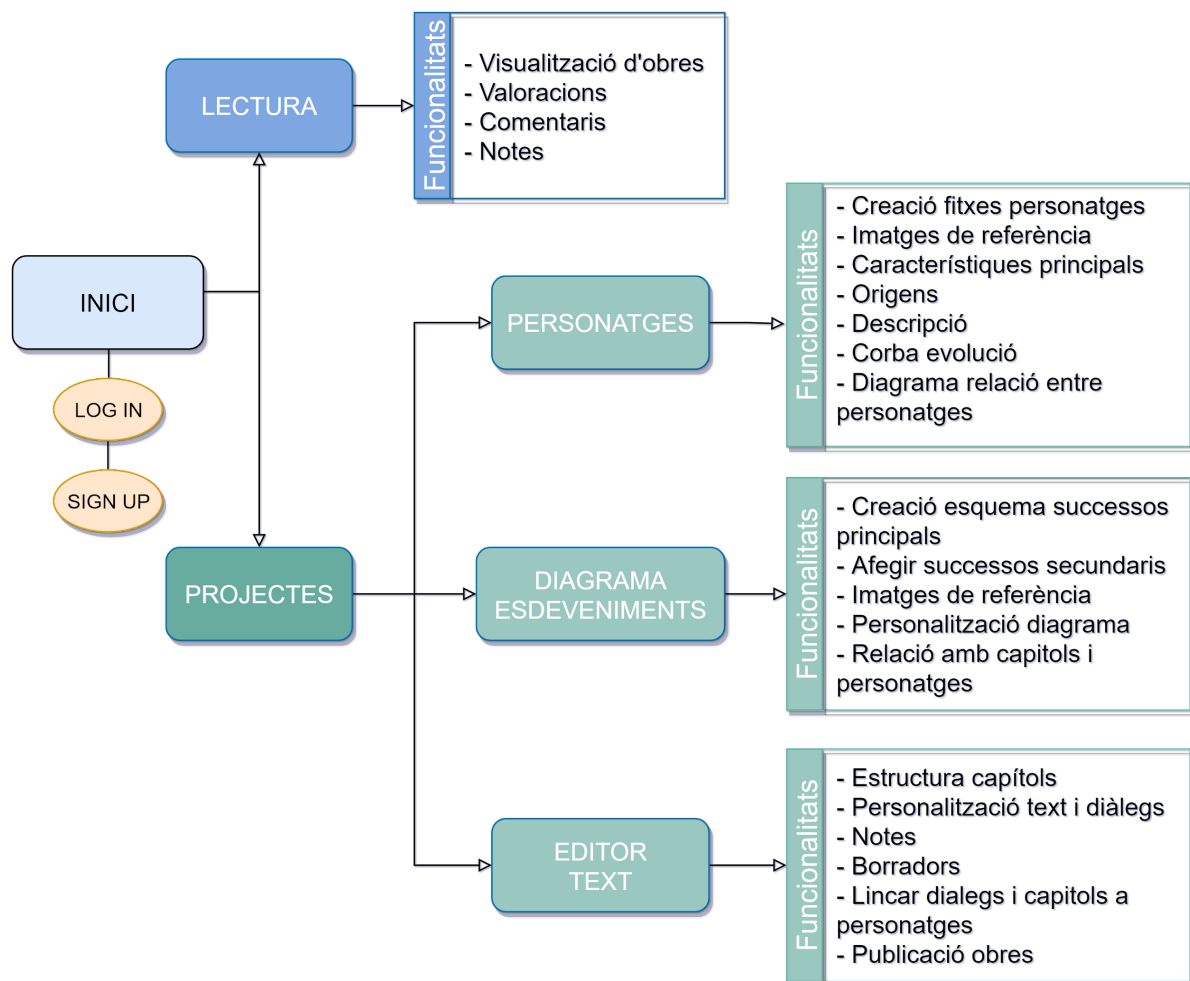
LECTURA

Funcionalitats

- Visualització d'obres
- Valoracions
- Comentaris
- Notes

INICI

LOG IN

SIGN UP

PERSONATGES

Funcionalitats

- Creació fitxes personatges
- Imatges de referència
- Característiques principals
- Origens
- Descripció
- Corba evolució
- Diagrama relació entre personatges

PROJECTES

DIAGRAMA ESDEVENIMENTS

Funcionalitats

- Creació esquema successos principals
- Afegir successos secundaris
- Imatges de referència
- Personalització diagrama
- Relació amb capitols i personatges

EDITOR TEXT

Funcionalitats

- Estructura capítols
- Personalització text i diàlegs
- Notes
- Borradors
- Lincar dialegs i capitols a personatges
- Publicació obres